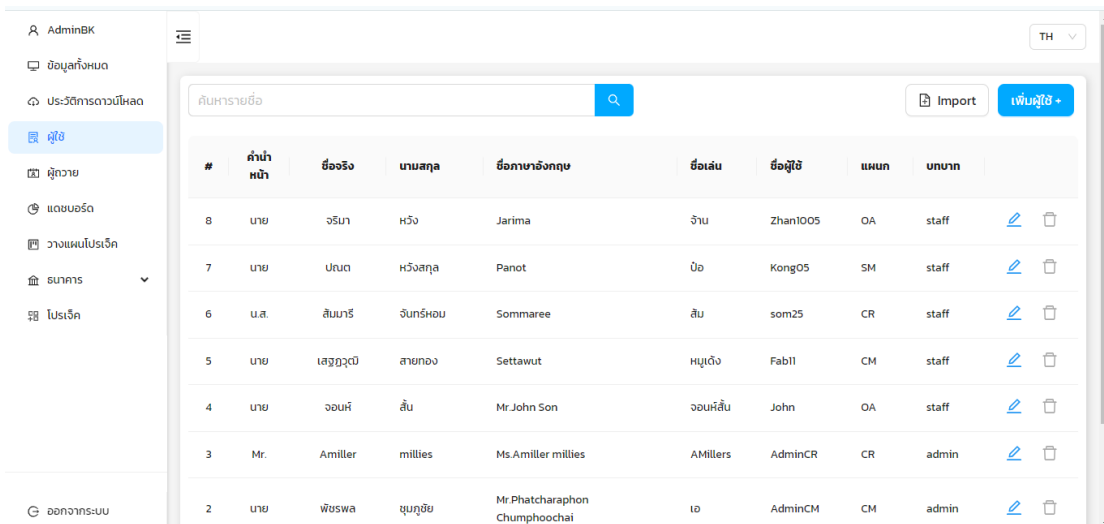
AdminBK
ข้อมูลทั้งหมด
ประวัติการดาวน์โหลด
ผู้ใช้
ผู้ถวาย
แดชบอร์ด
วางแผนโปรเจ็ค
ธนาคาร
โปรเจ็ค
ออกจากระบบ

TH

ค้นหารายชื่อ

Import
เพิ่มผู้ใช้ +

| # | คำนำหน้า | ชื่อจริง | นามสกุล | ชื่อภาษาอังกฤษ | ชื่อเล่น | ชื่อผู้ใช้ | แผนก | บทบาท |
|---|---|---|---|---|---|---|---|---|
| 8 | นาย | จริมา | หวัง | Jarima | จ้าน | Zhan1005 | OA | staff |
| 7 | นาย | ปณต | หวังสกุล | Panot | ป้อ | Kong05 | SM | staff |
| 6 | น.ส. | สัมมารี | จันทร์หอม | Sommaree | ส้ม | som25 | CR | staff |
| 5 | นาย | เสฐฎวุฒิ | สายทอง | Settawut | หมูเด้ง | Fab11 | CM | staff |
| 4 | นาย | จอนห์ | สั้น | Mr.John Son | จอนห์สั้น | John | OA | staff |
| 3 | Mr. | Amiller | millies | Ms.Amiller millies | AMillers | AdminCR | CR | admin |
| 2 | นาย | พัชรพล | ชุมภูชัย | Mr.Phatcharaphon Chumphoochai | เอ | AdminCM | CM | admin |